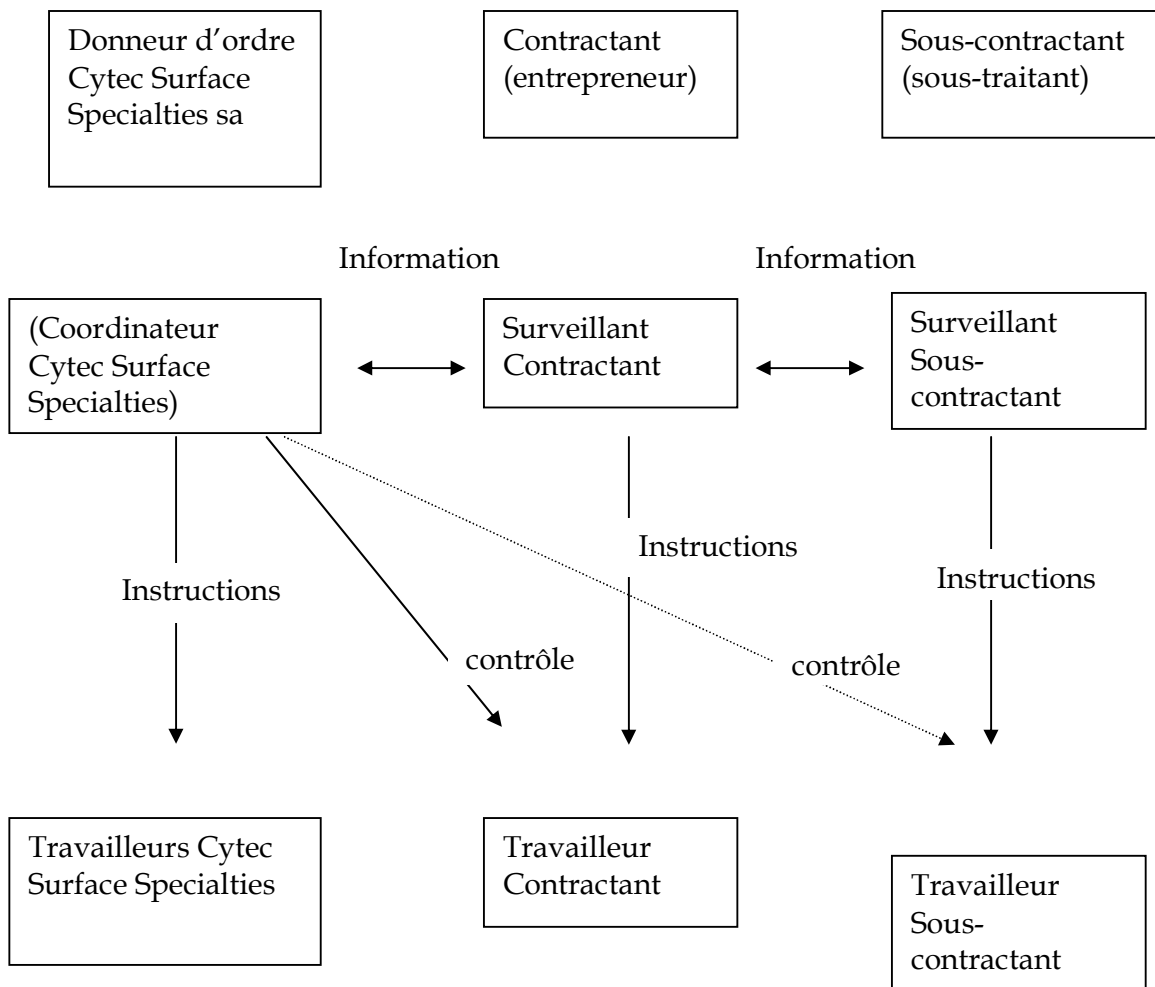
Donneur d'ordre Cytec Surface Specialties sa

Contractant (entrepreneur)

Sous-contractant (sous-traitant)

Information

Information

(Coordinateur Cytec Surface Specialties)

Surveillant Contractant

Surveillant Sous-contractant

Instructions

Instructions

Instructions

contrôle

contrôle

Travailleurs Cytec Surface Specialties

Travailleur Contractant

Travailleur Sous-contractant